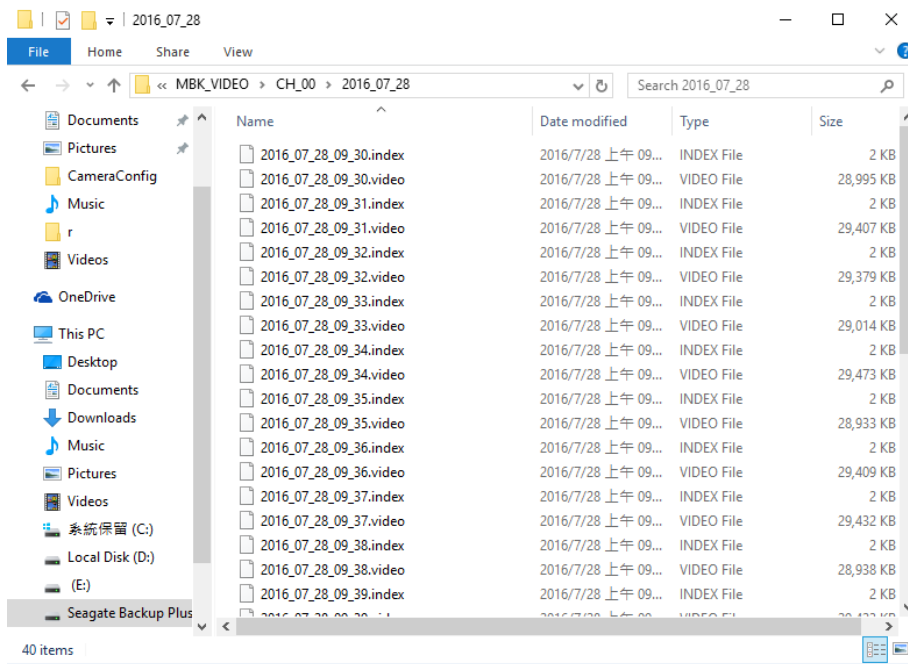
2016_07_28

File Home Share View

« MBK_VIDEO › CH_00 › 2016_07_28

Search 2016_07_28

Documents
Pictures
CameraConfig
Music
r
Videos
OneDrive
This PC
Desktop
Documents
Downloads
Music
Pictures
Videos
系統保留 (C:)
Local Disk (D:)
(E:)
Seagate Backup Plus

| Name | Date modified | Type | Size |
|---|---|---|---|
| 2016_07_28_09_30.index | 2016/7/28 上午 09... | INDEX File | 2 KB |
| 2016_07_28_09_30.video | 2016/7/28 上午 09... | VIDEO File | 28,995 KB |
| 2016_07_28_09_31.index | 2016/7/28 上午 09... | INDEX File | 2 KB |
| 2016_07_28_09_31.video | 2016/7/28 上午 09... | VIDEO File | 29,407 KB |
| 2016_07_28_09_32.index | 2016/7/28 上午 09... | INDEX File | 2 KB |
| 2016_07_28_09_32.video | 2016/7/28 上午 09... | VIDEO File | 29,379 KB |
| 2016_07_28_09_33.index | 2016/7/28 上午 09... | INDEX File | 2 KB |
| 2016_07_28_09_33.video | 2016/7/28 上午 09... | VIDEO File | 29,014 KB |
| 2016_07_28_09_34.index | 2016/7/28 上午 09... | INDEX File | 2 KB |
| 2016_07_28_09_34.video | 2016/7/28 上午 09... | VIDEO File | 29,473 KB |
| 2016_07_28_09_35.index | 2016/7/28 上午 09... | INDEX File | 2 KB |
| 2016_07_28_09_35.video | 2016/7/28 上午 09... | VIDEO File | 28,933 KB |
| 2016_07_28_09_36.index | 2016/7/28 上午 09... | INDEX File | 2 KB |
| 2016_07_28_09_36.video | 2016/7/28 上午 09... | VIDEO File | 29,409 KB |
| 2016_07_28_09_37.index | 2016/7/28 上午 09... | INDEX File | 2 KB |
| 2016_07_28_09_37.video | 2016/7/28 上午 09... | VIDEO File | 29,432 KB |
| 2016_07_28_09_38.index | 2016/7/28 上午 09... | INDEX File | 2 KB |
| 2016_07_28_09_38.video | 2016/7/28 上午 09... | VIDEO File | 28,938 KB |
| 2016_07_28_09_39.index | 2016/7/28 上午 09... | INDEX File | 2 KB |
| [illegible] | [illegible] | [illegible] | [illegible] |

40 items